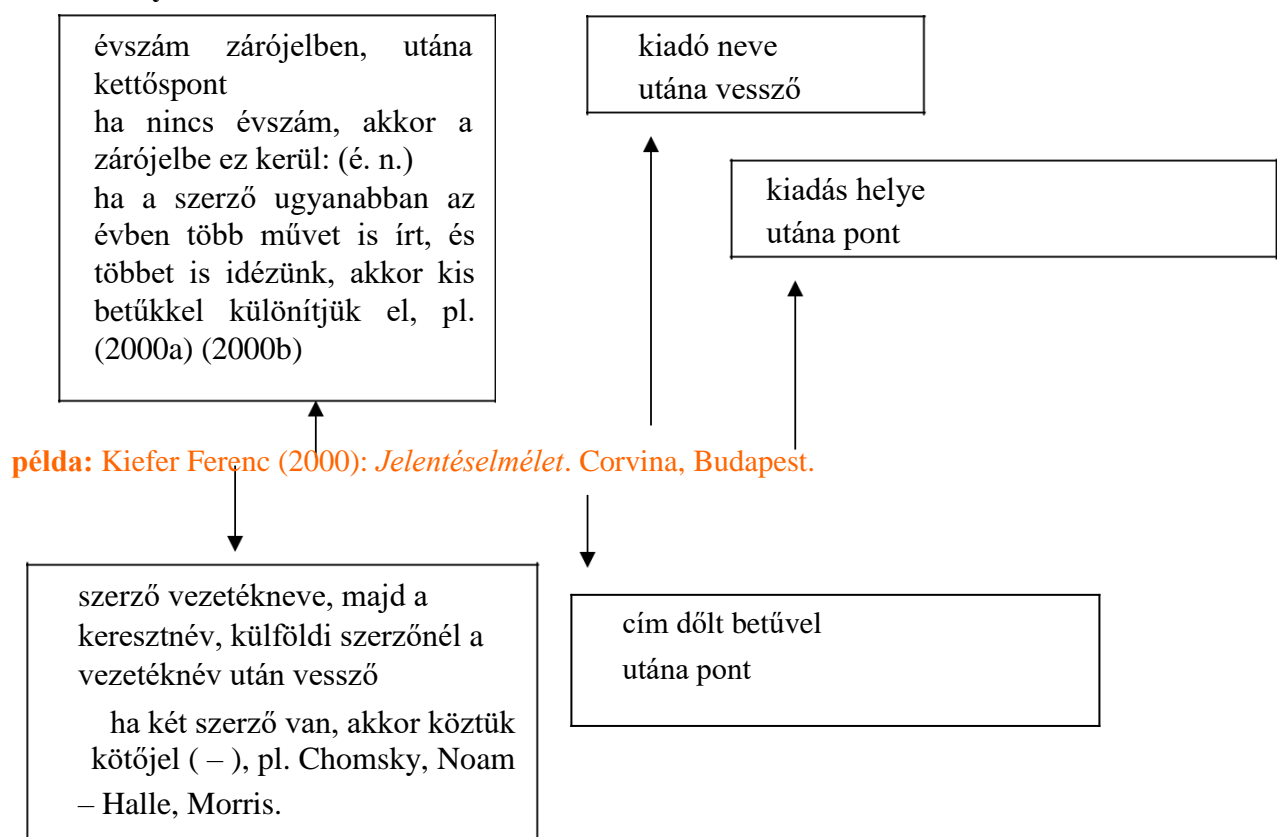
évszám zárójelben, utána kettőspont
ha nincs évszám, akkor a zárójelbe ez kerül: (é. n.)
ha a szerző ugyanabban az évben több művet is írt, és többet is idézünk, akkor kis betűkkel különítjük el, pl. (2000a) (2000b)

kiadó neve
utána vessző

kiadás helye
utána pont

**példa:** Kiefer Ferenc (2000): *Jelentéselmélet*. Corvina, Budapest.

szerző vezetékneve, majd a keresztnév, külföldi szerzőnél a vezetéknév után vessző
ha két szerző van, akkor köztük kötőjel ( – ), pl. Chomsky, Noam – Halle, Morris.

cím dőlt betűvel
utána pont